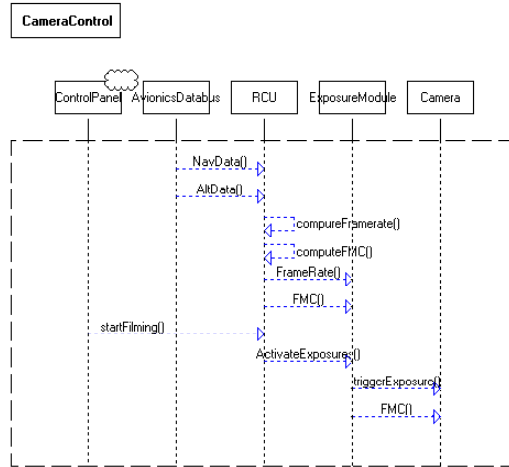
CameraControl

ControlPanel

AvionicsDatabus

RCU

ExposureModule

Camera

NavData()

AltData()

compureFramerate()

computeFMC()

FrameRate()

FMC()

startFilming()

ActivateExposure()

triggerExposure()

FMC()